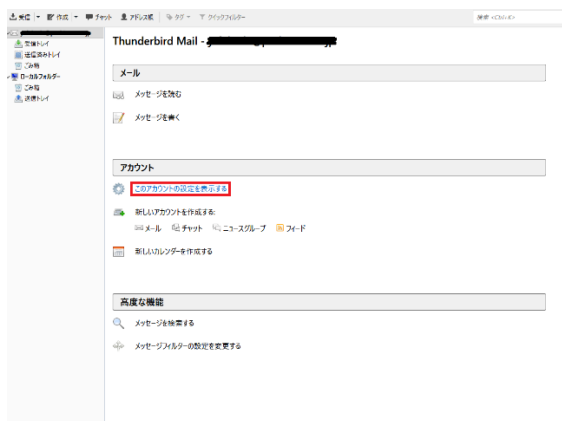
受信 ▾ 作成 ▾ チャット アドレス帳 タグ ▾ クイックフィルター

検索 <Ctrl+K>

受信トレイ
送信済みトレイ
ごみ箱
ローカルフォルダー
ごみ箱
送信トレイ

Thunderbird Mail - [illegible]

メール

メッセージを読む

メッセージを書く

アカウント

このアカウントの設定を表示する

新しいアカウントを作成する:

メール チャット ニュースグループ フィード

新しいカレンダーを作成する

高度な機能

メッセージを検索する

メッセージフィルターの設定を変更する